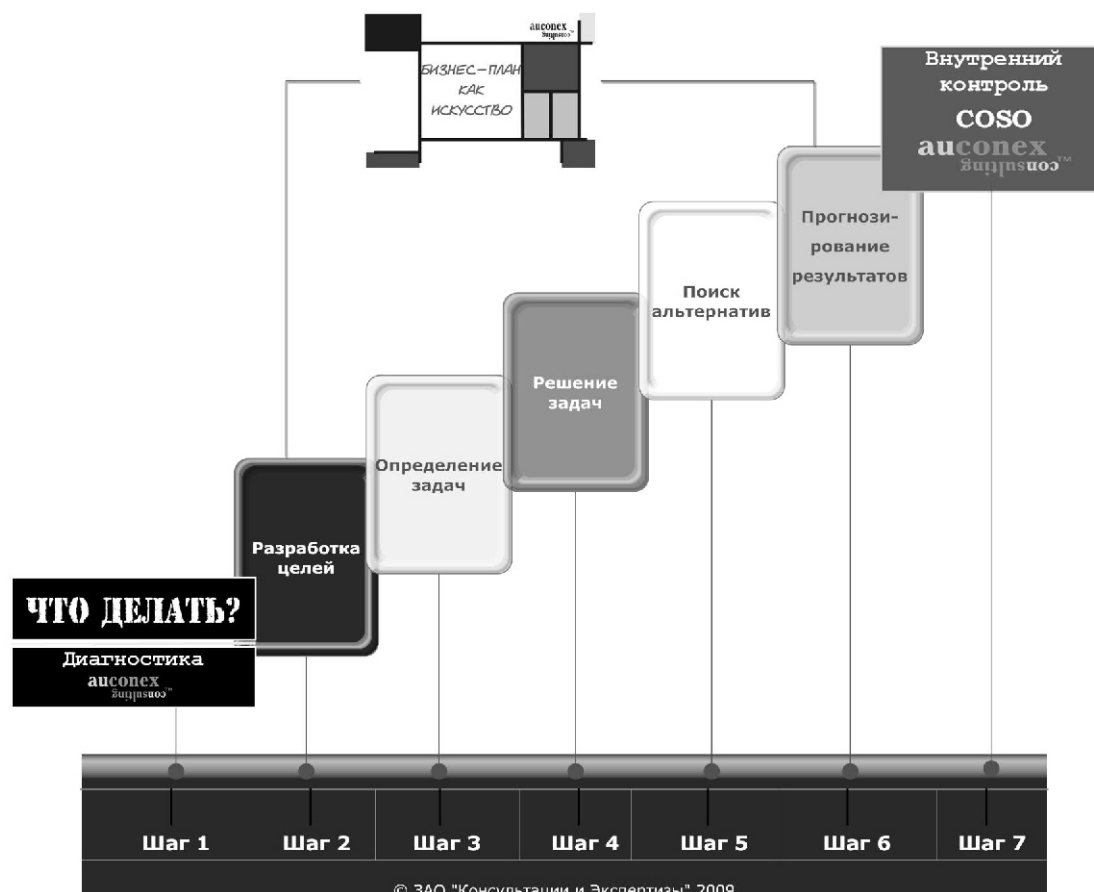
auconex

БИЗНЕС-ПЛАН КАК ИСКУССТВО

Внутренний контроль

COSO

auconex

ЧТО ДЕЛАТЬ?

Диагностика

auconex

Разработка целей

Определение задач

Решение задач

Поиск альтернатив

Прогнозирование результатов

| Шаг 1 | Шаг 2 | Шаг 3 | Шаг 4 | Шаг 5 | Шаг 6 | Шаг 7 |
|---|---|---|---|---|---|---|

© ЗАО "Консультации и Экспертизы" 2009